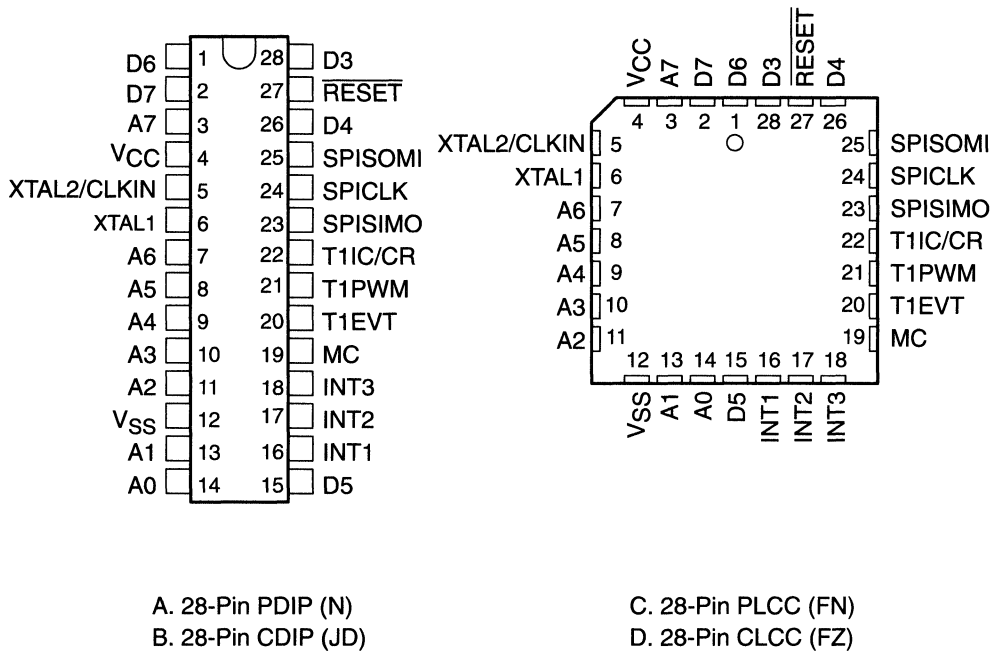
D6 1 28 D3
D7 2 27 $\overline{RESET}$
A7 3 26 D4
$V_{CC}$ 4 25 SPISOMI
XTAL2/CLKIN 5 24 SPICLK
XTAL1 6 23 SPISIMO
A6 7 22 T1IC/CR
A5 8 21 T1PWM
A4 9 20 T1EVT
A3 10 19 MC
A2 11 18 INT3
$V_{SS}$ 12 17 INT2
A1 13 16 INT1
A0 14 15 D5

VCC A7 D7 D6 D3 $\overline{RESET}$ D4
4 3 2 1 28 27 26
XTAL2/CLKIN 5 25 SPISOMI
XTAL1 6 24 SPICLK
A6 7 23 SPISIMO
A5 8 22 T1IC/CR
A4 9 21 T1PWM
A3 10 20 T1EVT
A2 11 19 MC
12 13 14 15 16 17 18
$V_{SS}$ A1 A0 D5 INT1 INT2 INT3

A. 28-Pin PDIP (N)
B. 28-Pin CDIP (JD)

C. 28-Pin PLCC (FN)
D. 28-Pin CLCC (FZ)